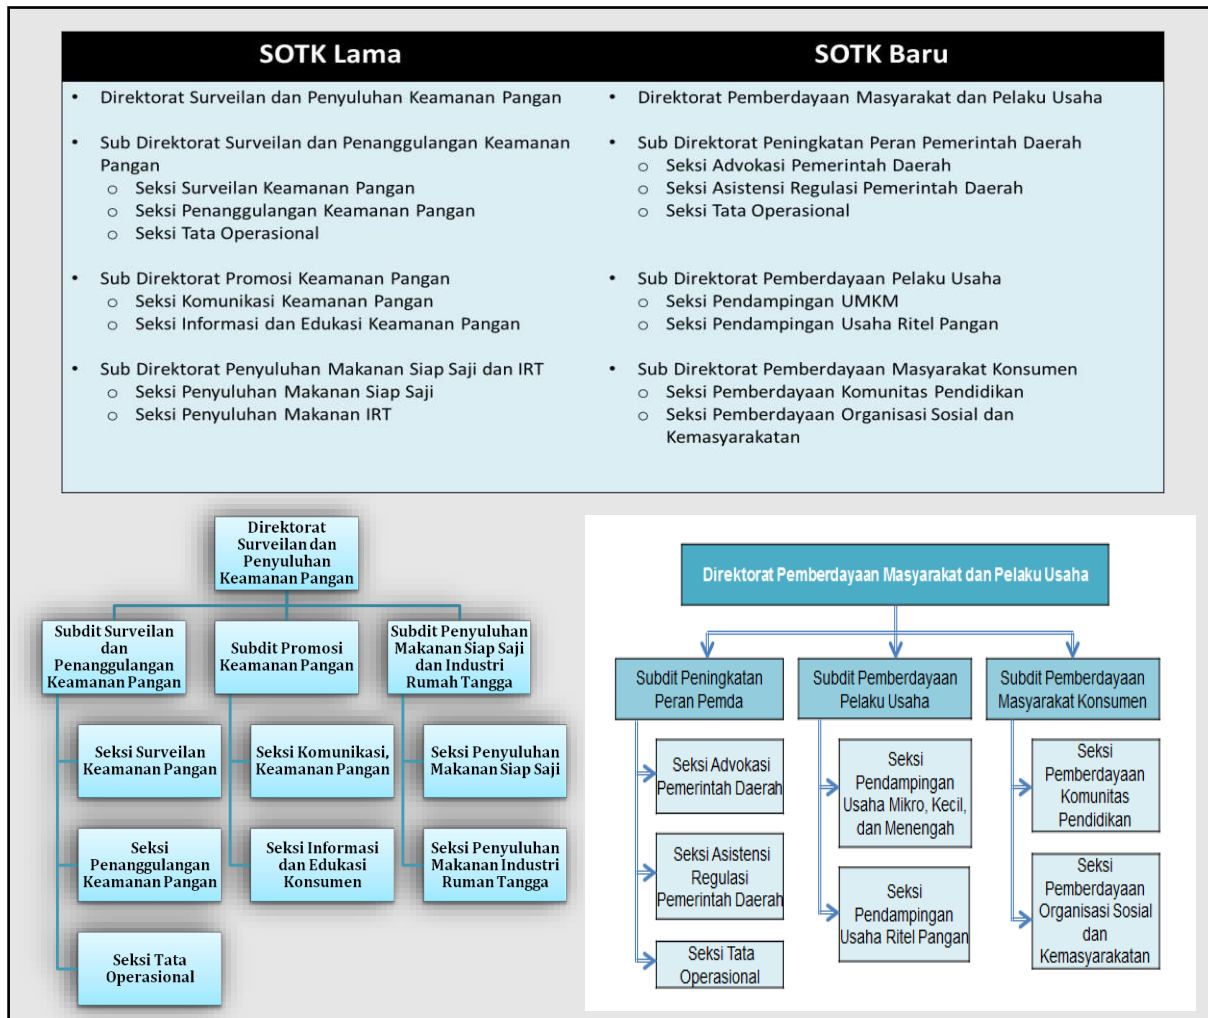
| SOTK Lama | SOTK Baru |
|---|---|
| • Direktorat Surveilan dan Penyuluhan Keamanan Pangan | • Direktorat Pemberdayaan Masyarakat dan Pelaku Usaha |
| • Sub Direktorat Surveilan dan Penanggulangan Keamanan Pangan<br>○ Seksi Surveilan Keamanan Pangan<br>○ Seksi Penanggulangan Keamanan Pangan<br>○ Seksi Tata Operasional | • Sub Direktorat Peningkatan Peran Pemerintah Daerah<br>○ Seksi Advokasi Pemerintah Daerah<br>○ Seksi Asistensi Regulasi Pemerintah Daerah<br>○ Seksi Tata Operasional |
| • Sub Direktorat Promosi Keamanan Pangan<br>○ Seksi Komunikasi Keamanan Pangan<br>○ Seksi Informasi dan Edukasi Keamanan Pangan | • Sub Direktorat Pemberdayaan Pelaku Usaha<br>○ Seksi Pendampingan UMKM<br>○ Seksi Pendampingan Usaha Ritel Pangan |
| • Sub Direktorat Penyuluhan Makanan Siap Saji dan IRT<br>○ Seksi Penyuluhan Makanan Siap Saji<br>○ Seksi Penyuluhan Makanan IRT | • Sub Direktorat Pemberdayaan Masyarakat Konsumen<br>○ Seksi Pemberdayaan Komunitas Pendidikan<br>○ Seksi Pemberdayaan Organisasi Sosial dan Kemasyarakatan |

Direktorat Surveilan dan Penyuluhan Keamanan Pangan

Subdit Surveilan dan Penanggulangan Keamanan Pangan
Subdit Promosi Keamanan Pangan
Subdit Penyuluhan Makanan Siap Saji dan Industri Rumah Tangga

Seksi Surveilan Keamanan Pangan
Seksi Komunikasi, Keamanan Pangan
Seksi Penyuluhan Makanan Siap Saji
Seksi Penanggulangan Keamanan Pangan
Seksi Informasi dan Edukasi Konsumen
Seksi Penyuluhan Makanan Industri Ruman Tangga
Seksi Tata Operasional

Direktorat Pemberdayaan Masyarakat dan Pelaku Usaha

Subdit Peningkatan Peran Pemda
Subdit Pemberdayaan Pelaku Usaha
Subdit Pemberdayaan Masyarakat Konsumen

Seksi Advokasi Pemerintah Daerah
Seksi Asistensi Regulasi Pemerintah Daerah
Seksi Tata Operasional
Seksi Pendampingan Usaha Mikro, Kecil, dan Menengah
Seksi Pendampingan Usaha Ritel Pangan
Seksi Pemberdayaan Komunitas Pendidikan
Seksi Pemberdayaan Organisasi Sosial dan Kemasyarakatan